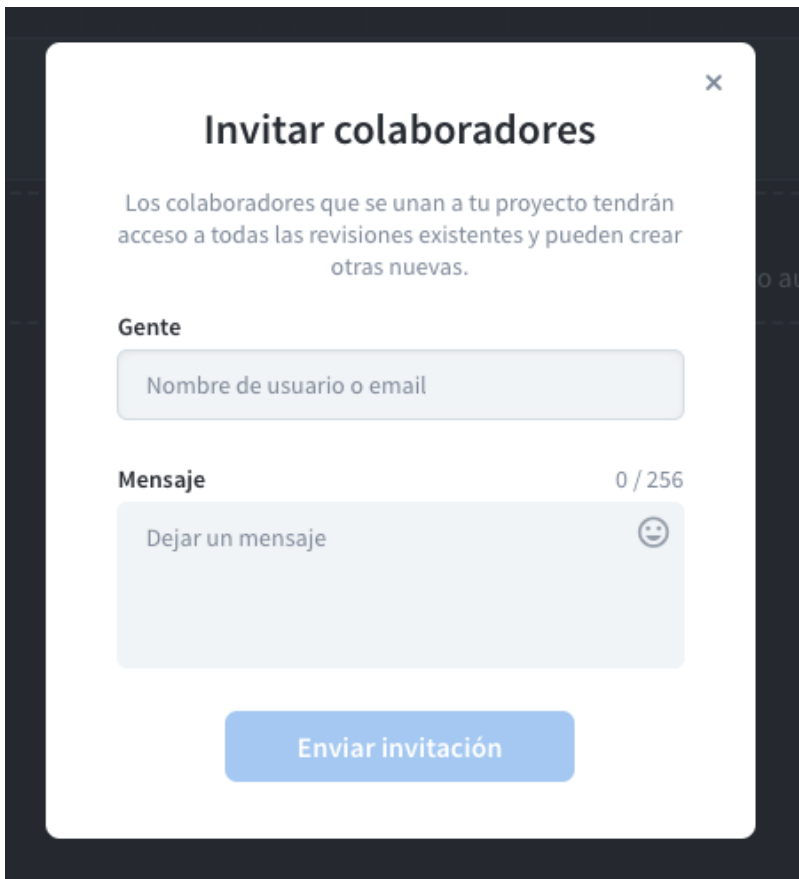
×

Invitar colaboradores

Los colaboradores que se unan a tu proyecto tendrán acceso a todas las revisiones existentes y pueden crear otras nuevas.

o au

Gente

Nombre de usuario o email

Mensaje

0 / 256

Dejar un mensaje

Enviar invitación